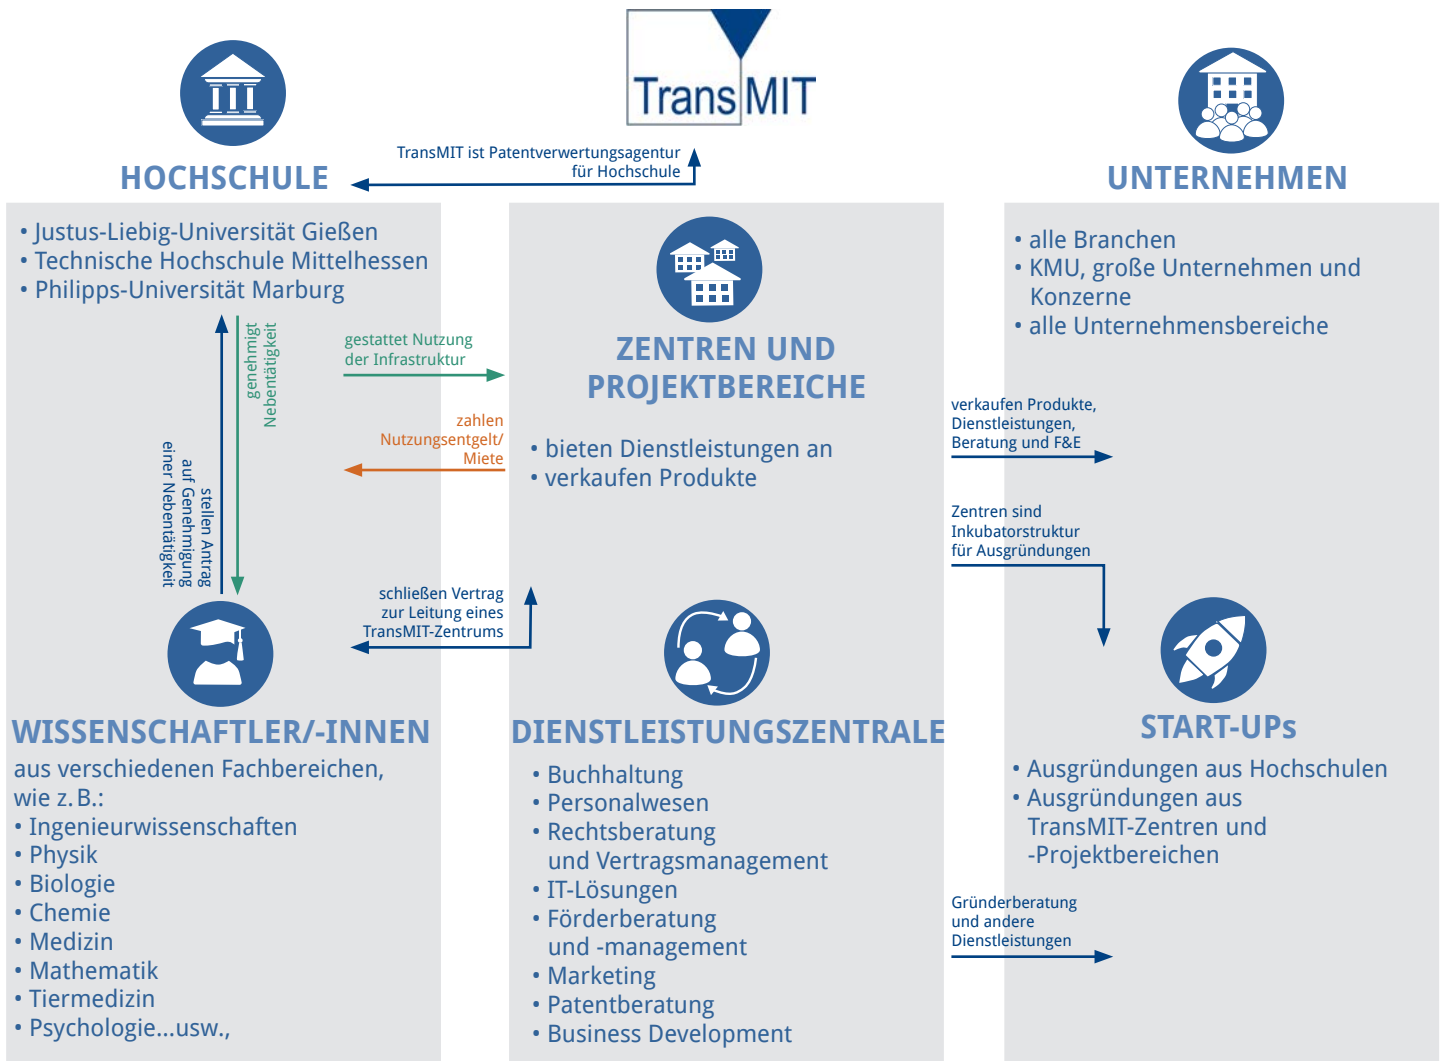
TransMIT

HOCHSCHULE

TransMIT ist Patentverwertungsagentur für Hochschule

UNTERNEHMEN

• Justus-Liebig-Universität Gießen
• Technische Hochschule Mittelhessen
• Philipps-Universität Marburg

genehmigt Nebentätigkeit

stellen Antrag auf Genehmigung einer Nebentätigkeit

gestattet Nutzung der Infrastruktur

zahlen Nutzungsentgelt/ Miete

schließen Vertrag zur Leitung eines TransMIT-Zentrums

ZENTREN UND PROJEKTBEREICHE

• bieten Dienstleistungen an
• verkaufen Produkte

• alle Branchen
• KMU, große Unternehmen und Konzerne
• alle Unternehmensbereiche

verkaufen Produkte, Dienstleistungen, Beratung und F&E

Zentren sind Inkubatorstruktur für Ausgründungen

WISSENSCHAFTLER/-INNEN

aus verschiedenen Fachbereichen, wie z. B.:
• Ingenieurwissenschaften
• Physik
• Biologie
• Chemie
• Medizin
• Mathematik
• Tiermedizin
• Psychologie...usw.,

DIENSTLEISTUNGSZENTRALE

• Buchhaltung
• Personalwesen
• Rechtsberatung und Vertragsmanagement
• IT-Lösungen
• Förderberatung und -management
• Marketing
• Patentberatung
• Business Development

START-UPs

• Ausgründungen aus Hochschulen
• Ausgründungen aus TransMIT-Zentren und -Projektbereichen

Gründerberatung und andere Dienstleistungen